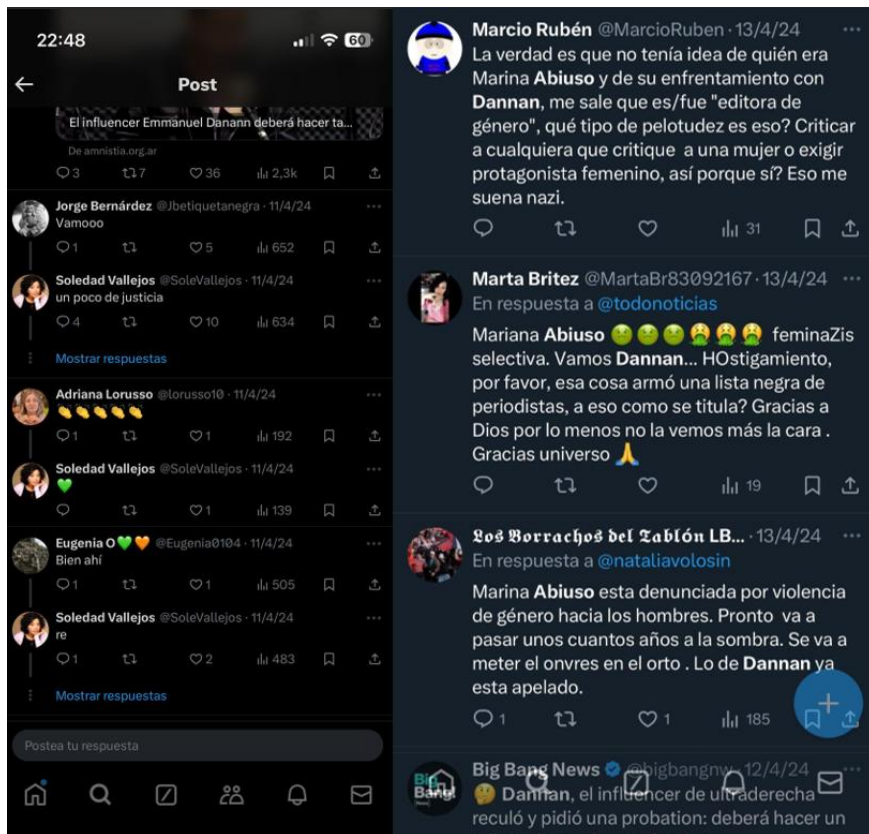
22:48 60

Post

El influencer Emmanuel Danann deberá hacer ta...

De amnistia.org.ar

3 7 36 2,3k

Jorge Bernárdez @Jbetiquetanegra · 11/4/24
Vamooo

1 5 652

Soledad Vallejos @SoleVallejos · 11/4/24
un poco de justicia

4 10 634

Mostrar respuestas

Adriana Lorusso @lorusso10 · 11/4/24
👏👏👏👏👏

1 1 192

Soledad Vallejos @SoleVallejos · 11/4/24
💚

1 139

Eugenia O💚🧡 @Eugenia0104 · 11/4/24
Bien ahí

1 1 505

Soledad Vallejos @SoleVallejos · 11/4/24
re

1 2 483

Mostrar respuestas

Postea tu respuesta

Marcio Rubén @MarcioRuben · 13/4/24
La verdad es que no tenía idea de quién era Marina Abiuso y de su enfrentamiento con Dannan, me sale que es/fue "editora de género", qué tipo de pelotudez es eso? Criticar a cualquiera que critique a una mujer o exigir protagonista femenino, así porque sí? Eso me suena nazi.

31

Marta Britez @MartaBr83092167 · 13/4/24
En respuesta a @todonoticias
Mariana Abiuso 🤢🤢🤢🤮🤮🤮 feminaZis selectiva. Vamos Dannan... HOstigamiento, por favor, esa cosa armó una lista negra de periodistas, a eso como se titula? Gracias a Dios por lo menos no la vemos más la cara . Gracias universo 🙏

19

Los Borrachos del Tablón LB... · 13/4/24
En respuesta a @nataliavolosin
Marina Abiuso esta denunciada por violencia de género hacia los hombres. Pronto va a pasar unos cuantos años a la sombra. Se va a meter el onvres en el orto . Lo de Dannan ya esta apelado.

1 1 185

Big Bang News @bigbangnw · 12/4/24
🤔 Dannan, el influencer de ultraderecha reculó y pidió una probation: deberá hacer un